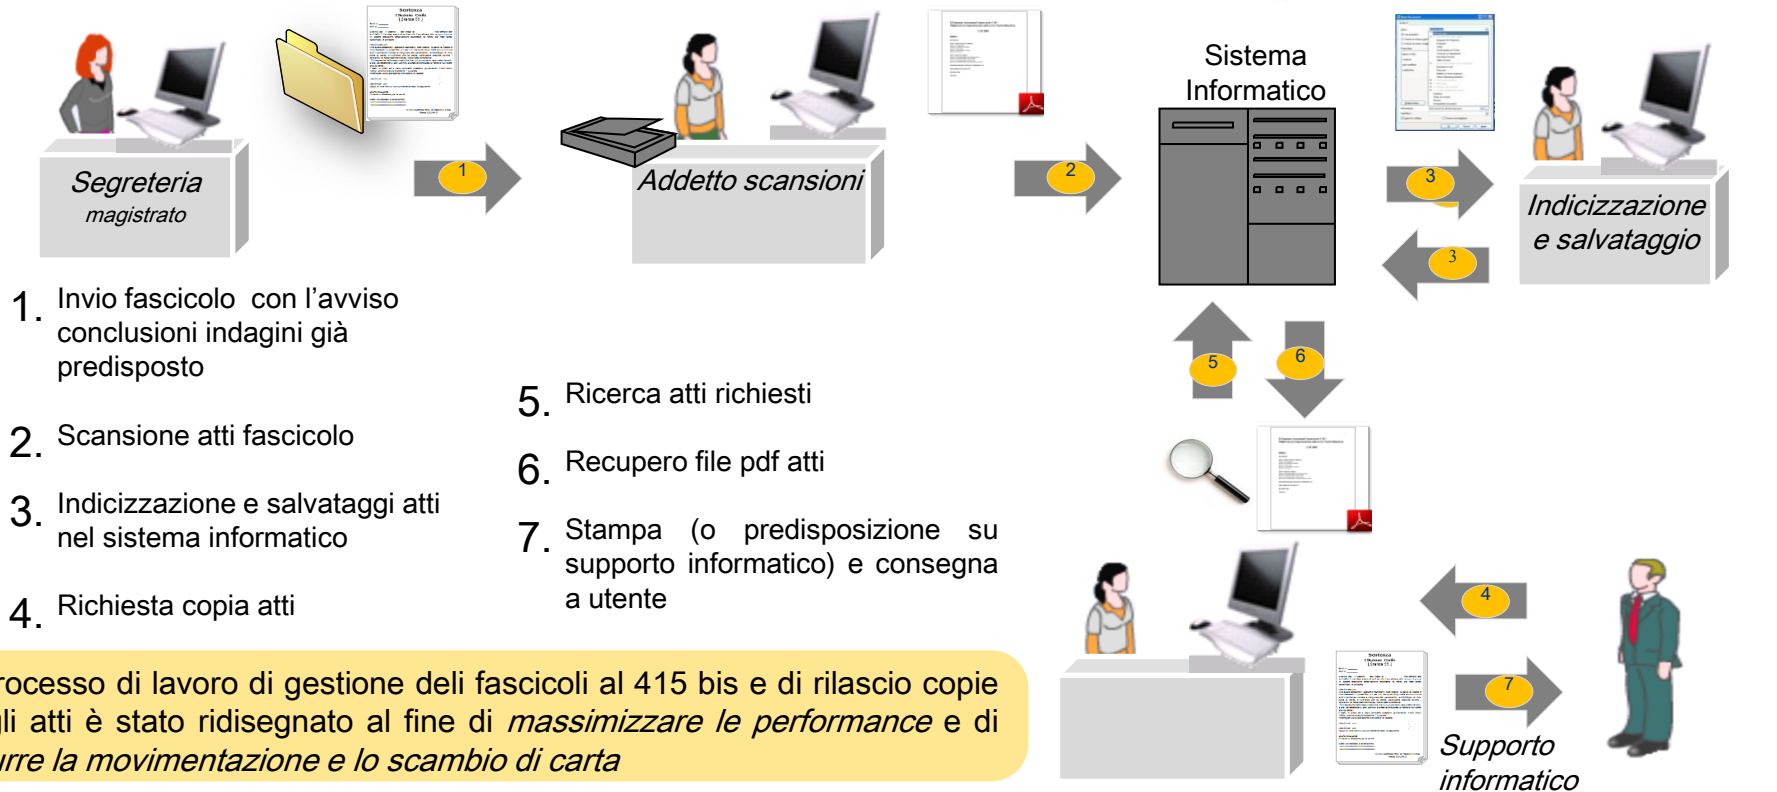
Segreteria
magistrato

1

Addetto scansioni

2

Sistema Informatico

3

3

Indicizzazione e salvataggio

1. Invio fascicolo con l'avviso conclusioni indagini già predisposto

2. Scansione atti fascicolo

3. Indicizzazione e salvataggi atti nel sistema informatico

4. Richiesta copia atti

5. Ricerca atti richiesti

6. Recupero file pdf atti

7. Stampa (o predisposizione su supporto informatico) e consegna a utente

5

6

4

7

Supporto informatico

rocesso di lavoro di gestione deli fascicoli al 415 bis e di rilascio copie li atti è stato ridisegnato al fine di *massimizzare le performance* e di *urre la movimentazione e lo scambio di carta*